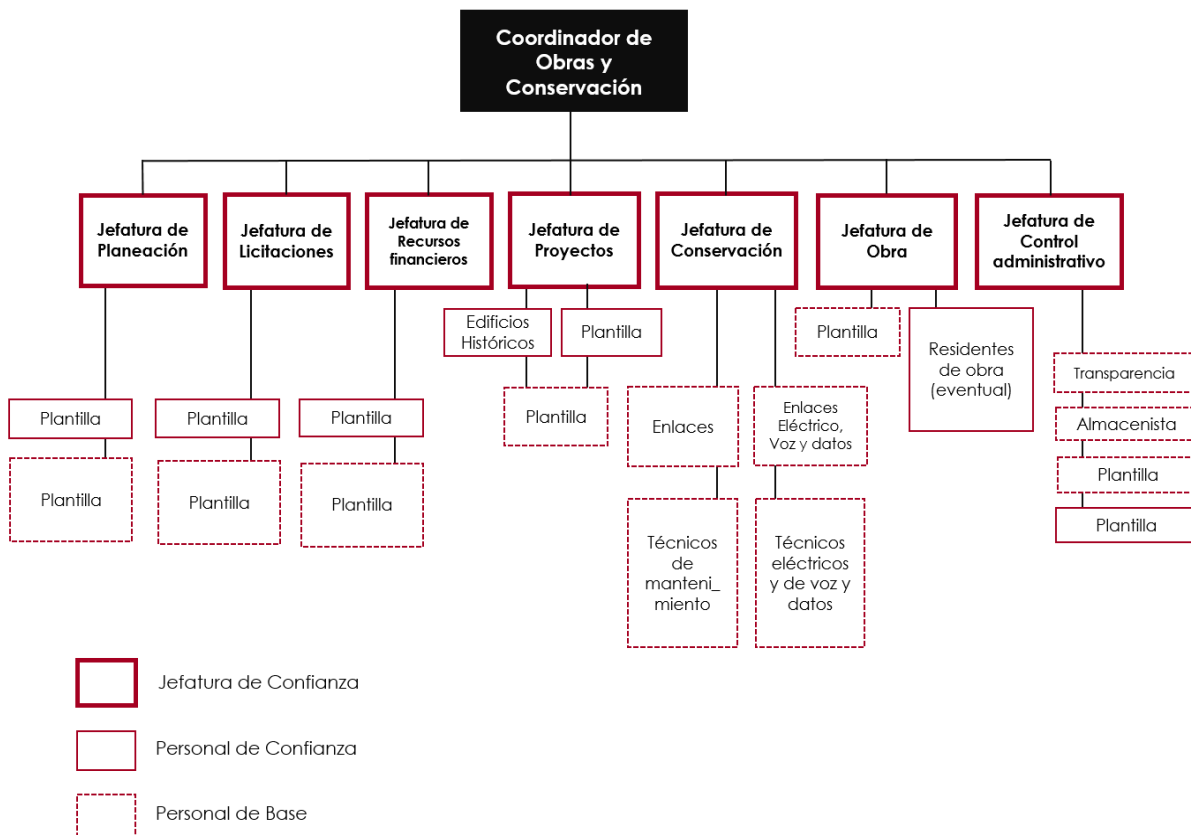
Coordinador de Obras y Conservación

Jefatura de Planeación

Plantilla

Plantilla

Jefatura de Licitaciones

Plantilla

Plantilla

Jefatura de Recursos financieros

Plantilla

Plantilla

Jefatura de Proyectos

Edificios Históricos

Plantilla

Plantilla

Jefatura de Conservación

Enlaces

Técnicos de manteni_ miento

Enlaces Eléctrico, Voz y datos

Técnicos eléctricos y de voz y datos

Jefatura de Obra

Plantilla

Residentes de obra (eventual)

Jefatura de Control administrativo

Transparencia

Almacenista

Plantilla

Plantilla

Jefatura de Confianza

Personal de Confianza

Personal de Base